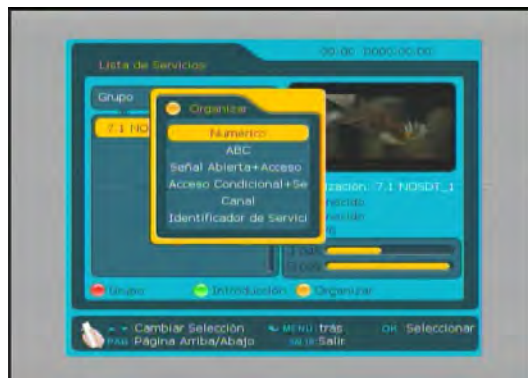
00:00 0000.00.00

Lista de Servicios

Grupo

7.1 NO

Organizar

Numerico

ABC

Señal Abierta+Acceso

Acceso Condicional+Se

Canal

Identificador de Servici

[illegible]zación: 7.1 NOSDT_1

Grupo

Introducción

Organizar

Cambiar Selección

MENU tras

OK Seleccionar

PAG Página Arriba/Abajo

SALIR Salir